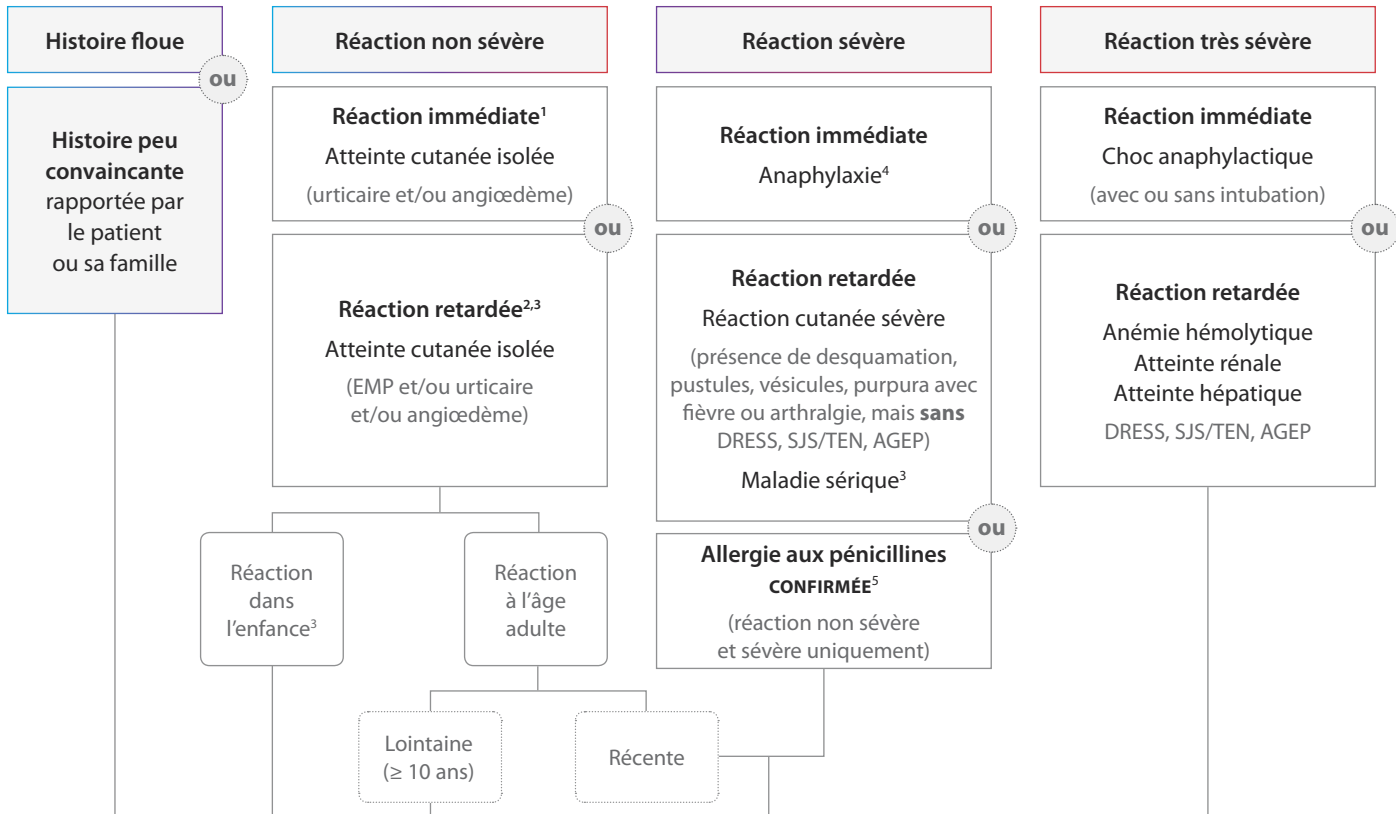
Histoire floue

ou

Histoire peu convaincante rapportée par le patient ou sa famille

Réaction non sévère

Réaction immédiate$^1$
Atteinte cutanée isolée
(urticaire et/ou angiœdème)

ou

Réaction retardée$^{2,3}$
Atteinte cutanée isolée
(EMP et/ou urticaire et/ou angiœdème)

Réaction dans l'enfance$^3$

Réaction à l'âge adulte

Lointaine (≥ 10 ans)

Récente

Réaction sévère

Réaction immédiate
Anaphylaxie$^4$

ou

Réaction retardée
Réaction cutanée sévère
(présence de desquamation, pustules, vésicules, purpura avec fièvre ou arthralgie, mais sans DRESS, SJS/TEN, AGEP)
Maladie sérique$^3$

ou

Allergie aux pénicillines CONFIRMÉE$^5$
(réaction non sévère et sévère uniquement)

Réaction très sévère

Réaction immédiate
Choc anaphylactique
(avec ou sans intubation)

ou

Réaction retardée
Anémie hémolytique
Atteinte rénale
Atteinte hépatique
DRESS, SJS/TEN, AGEP